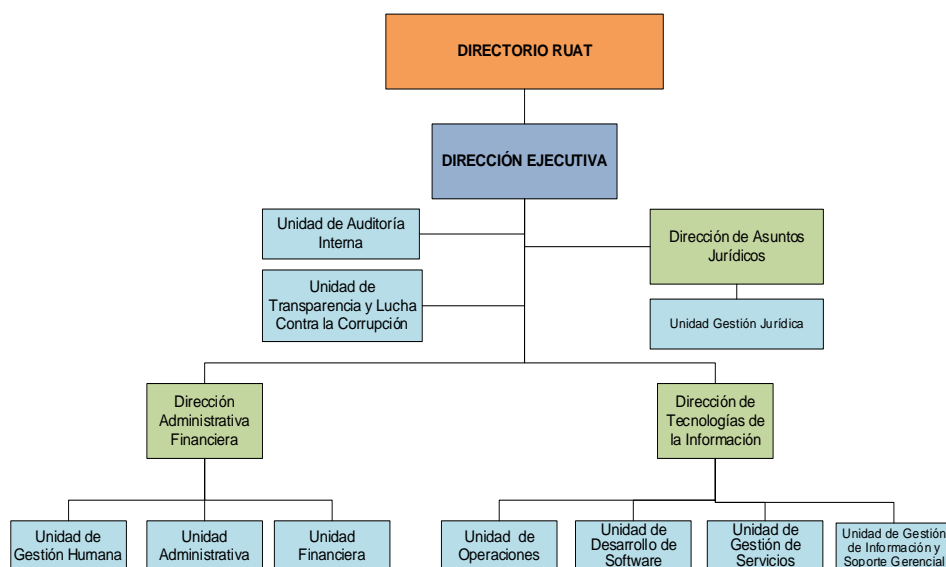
DIRECTORIO RUAT

DIRECCIÓN EJECUTIVA

Unidad de Auditoría Interna

Unidad de Transparencia y Lucha Contra la Corrupción

Dirección de Asuntos Jurídicos

Unidad Gestión Jurídica

Dirección Administrativa Financiera

Dirección de Tecnologías de la Información

Unidad de Gestión Humana

Unidad Administrativa

Unidad Financiera

Unidad de Operaciones

Unidad de Desarrollo de Software

Unidad de Gestión de Servicios

Unidad de Gestión de Información y Soporte Gerencial